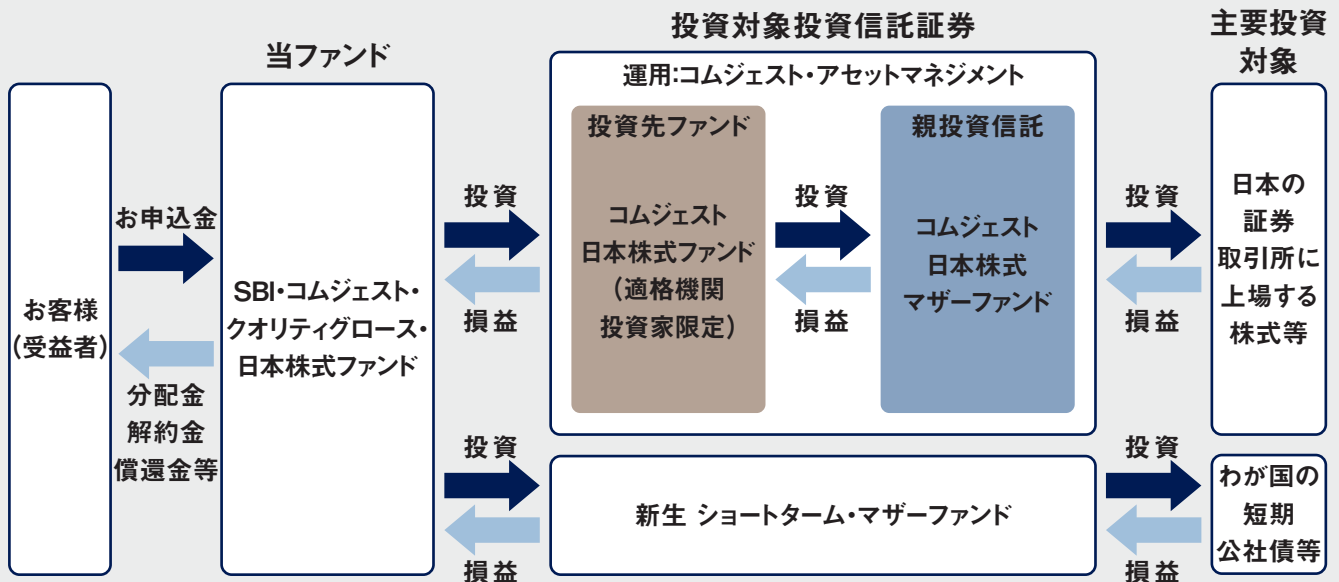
投資対象投資信託証券

主要投資対象

当ファンド

運用:コムジェスト・アセットマネジメント

お客様（受益者）

お申込金

分配金
解約金
償還金等

SBI・コムジェスト・クオリティグロース・日本株式ファンド

投資

損益

投資先ファンド

コムジェスト
日本株式ファンド
（適格機関
投資家限定）

投資

損益

親投資信託

コムジェスト
日本株式
マザーファンド

投資

損益

日本の
証券
取引所に
上場する
株式等

投資

損益

新生 ショートターム・マザーファンド

投資

損益

わが国の
短期
公社債等